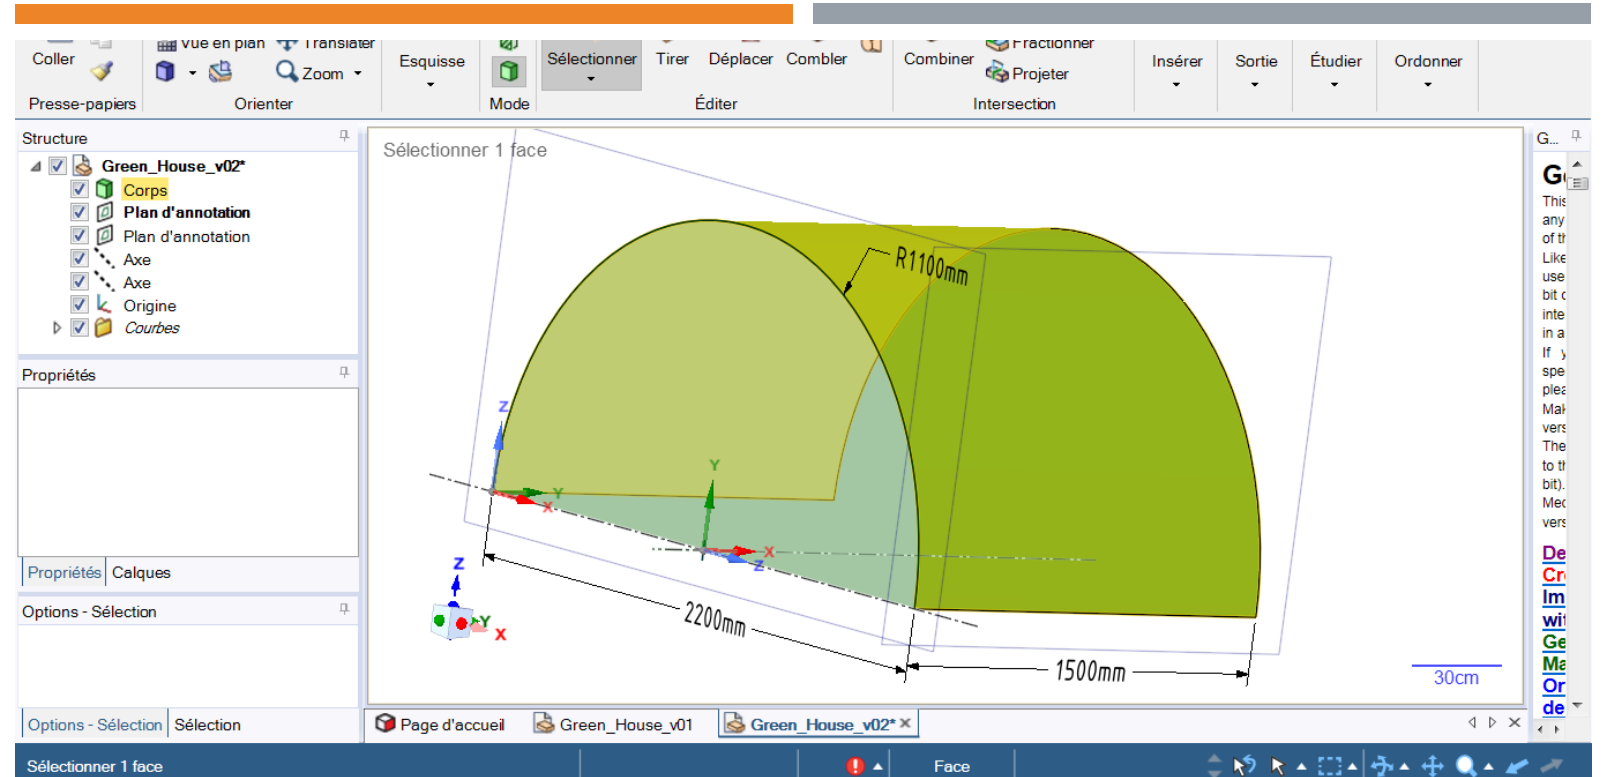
Coller
Vue en plan
Translater
Zoom
Presse-papiers
Orienter
Esquisse
Mode
Sélectionner
Tirer
Déplacer
Combler
Éditer
Combiner
Fractionner
Projeter
Intersection
Insérer
Sortie
Étudier
Ordonner

Structure
Green_House_v02*
Corps
Plan d'annotation
Plan d'annotation
Axe
Axe
Origine
Courbes

Propriétés
Propriétés
Calques

Options - Sélection
Options - Sélection
Sélection

Sélectionner 1 face
R1100mm
Z
Y
Y
X
X
Z
Z
Y
X
2200mm
1500mm
30cm

Page d'accueil
Green_House_v01
Green_House_v02*

G...
G
This
any
of t
Like
use
bit c
inte
in a
If y
spe
plea
Mal
vers
The
to t
bit).
Mec
vers
De
Cr
Im
wi
Ge
Ma
Or
de

Sélectionner 1 face
Face